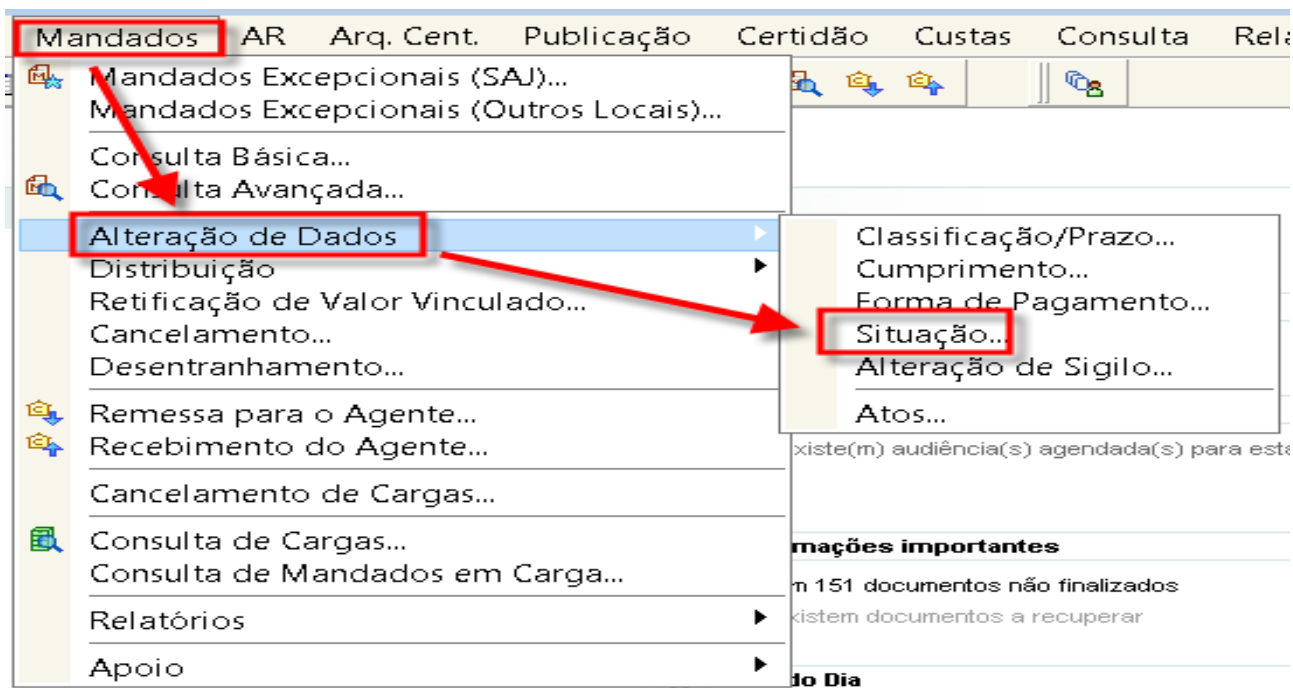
Mandados AR Arq. Cent. Publicação Certidão Custas Consulta Rela

Mandados Excepcionais (SAJ)...
Mandados Excepcionais (Outros Locais)...

Consulta Básica...
Consulta Avançada...

Alteração de Dados
Distribuição
Retificação de Valor Vinculado...
Cancelamento...
Desentranhamento...

Remessa para o Agente...
Recebimento do Agente...

Cancelamento de Cargas...

Consulta de Cargas...
Consulta de Mandados em Carga...

Relatórios

Apoio

Classificação/Prazo...
Cumprimento...
Forma de Pagamento...
Situação...
Alteração de Sigilo...

Atos...

xiste(m) audiência(s) agendada(s) para esta

mações importantes

n 151 documentos não finalizados
xistem documentos a recuperar

do Dia